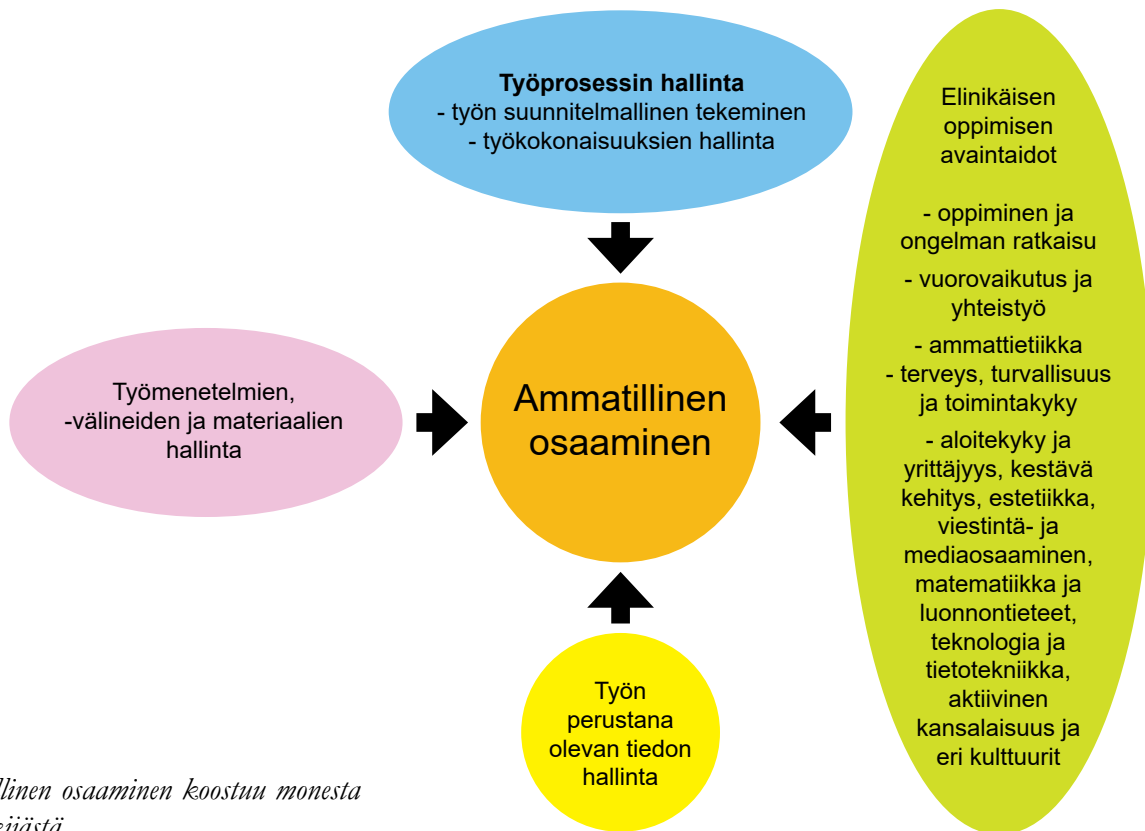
**Työprosessin hallinta**
- työn suunnitelmallinen tekeminen
- työkokonaisuuksien hallinta

Elinikäisen oppimisen avaintaidot

- oppiminen ja ongelman ratkaisu
- vuorovaikutus ja yhteistyö
- ammattietiikka
- terveys, turvallisuus ja toimintakyky
- aloitekyky ja yrittäjyys, kestävä kehitys, estetiikka, viestintä- ja mediaosaaminen, matematiikka ja luonnontieteet, teknologia ja tietotekniikka, aktiivinen kansalaisuus ja eri kulttuurit

Työmenetelmien, -välineiden ja materiaalien hallinta

Ammatillinen osaaminen

Työn perustana olevan tiedon hallinta

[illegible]llinen osaaminen koostuu monesta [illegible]ijästä